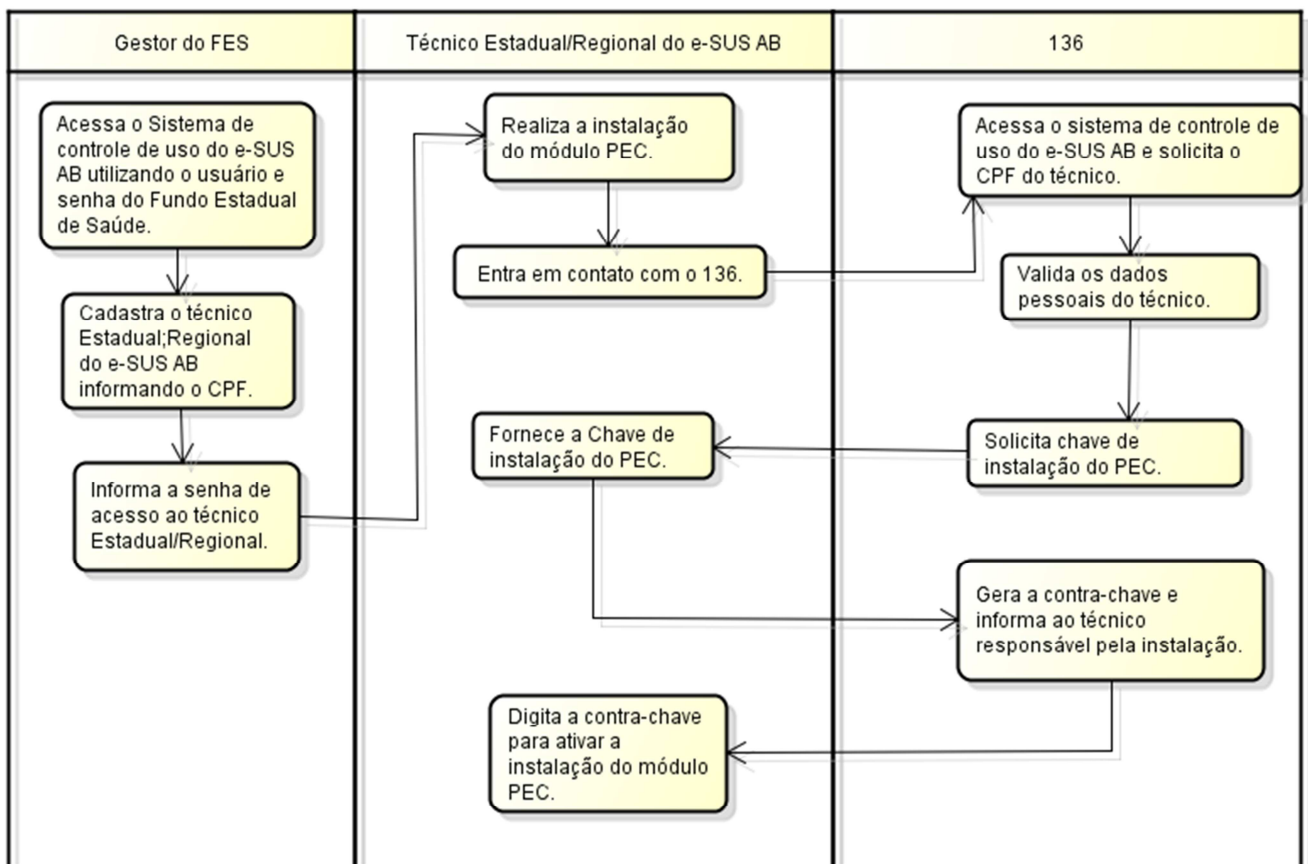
Gestor do FES

Técnico Estadual/Regional do e-SUS AB

136

Acessa o Sistema de controle de uso do e-SUS AB utilizando o usuário e senha do Fundo Estadual de Saúde.

Cadastra o técnico Estadual;Regional do e-SUS AB informando o CPF.

Informa a senha de acesso ao técnico Estadual/Regional.

Realiza a instalação do módulo PEC.

Entra em contato com o 136.

Fornece a Chave de instalação do PEC.

Digita a contra-chave para ativar a instalação do módulo PEC.

Acessa o sistema de controle de uso do e-SUS AB e solicita o CPF do técnico.

Valida os dados pessoais do técnico.

Solicita chave de instalação do PEC.

Gera a contra-chave e informa ao técnico responsável pela instalação.